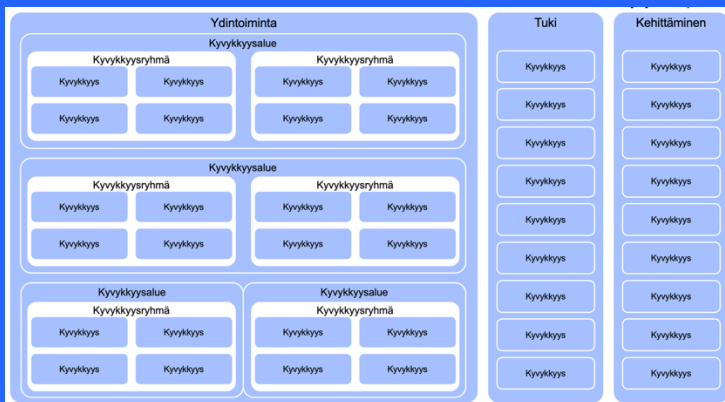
Ydintoiminta

Kyvykkyysalue

Kyvykkyysryhmä

Kyvykkyys
Kyvykkyys
Kyvykkyys
Kyvykkyys

Kyvykkyysryhmä

Kyvykkyys
Kyvykkyys
Kyvykkyys
Kyvykkyys

Kyvykkyysalue

Kyvykkyysryhmä

Kyvykkyys
Kyvykkyys
Kyvykkyys
Kyvykkyys

Kyvykkyysryhmä

Kyvykkyys
Kyvykkyys
Kyvykkyys
Kyvykkyys

Kyvykkyysalue

Kyvykkyysryhmä

Kyvykkyys
Kyvykkyys
Kyvykkyys
Kyvykkyys

Kyvykkyysalue

Kyvykkyysryhmä

Kyvykkyys
Kyvykkyys
Kyvykkyys
Kyvykkyys

Tuki

Kyvykkyys
Kyvykkyys
Kyvykkyys
Kyvykkyys
Kyvykkyys
Kyvykkyys
Kyvykkyys
Kyvykkyys
Kyvykkyys

Kehittäminen

Kyvykkyys
Kyvykkyys
Kyvykkyys
Kyvykkyys
Kyvykkyys
Kyvykkyys
Kyvykkyys
Kyvykkyys
Kyvykkyys